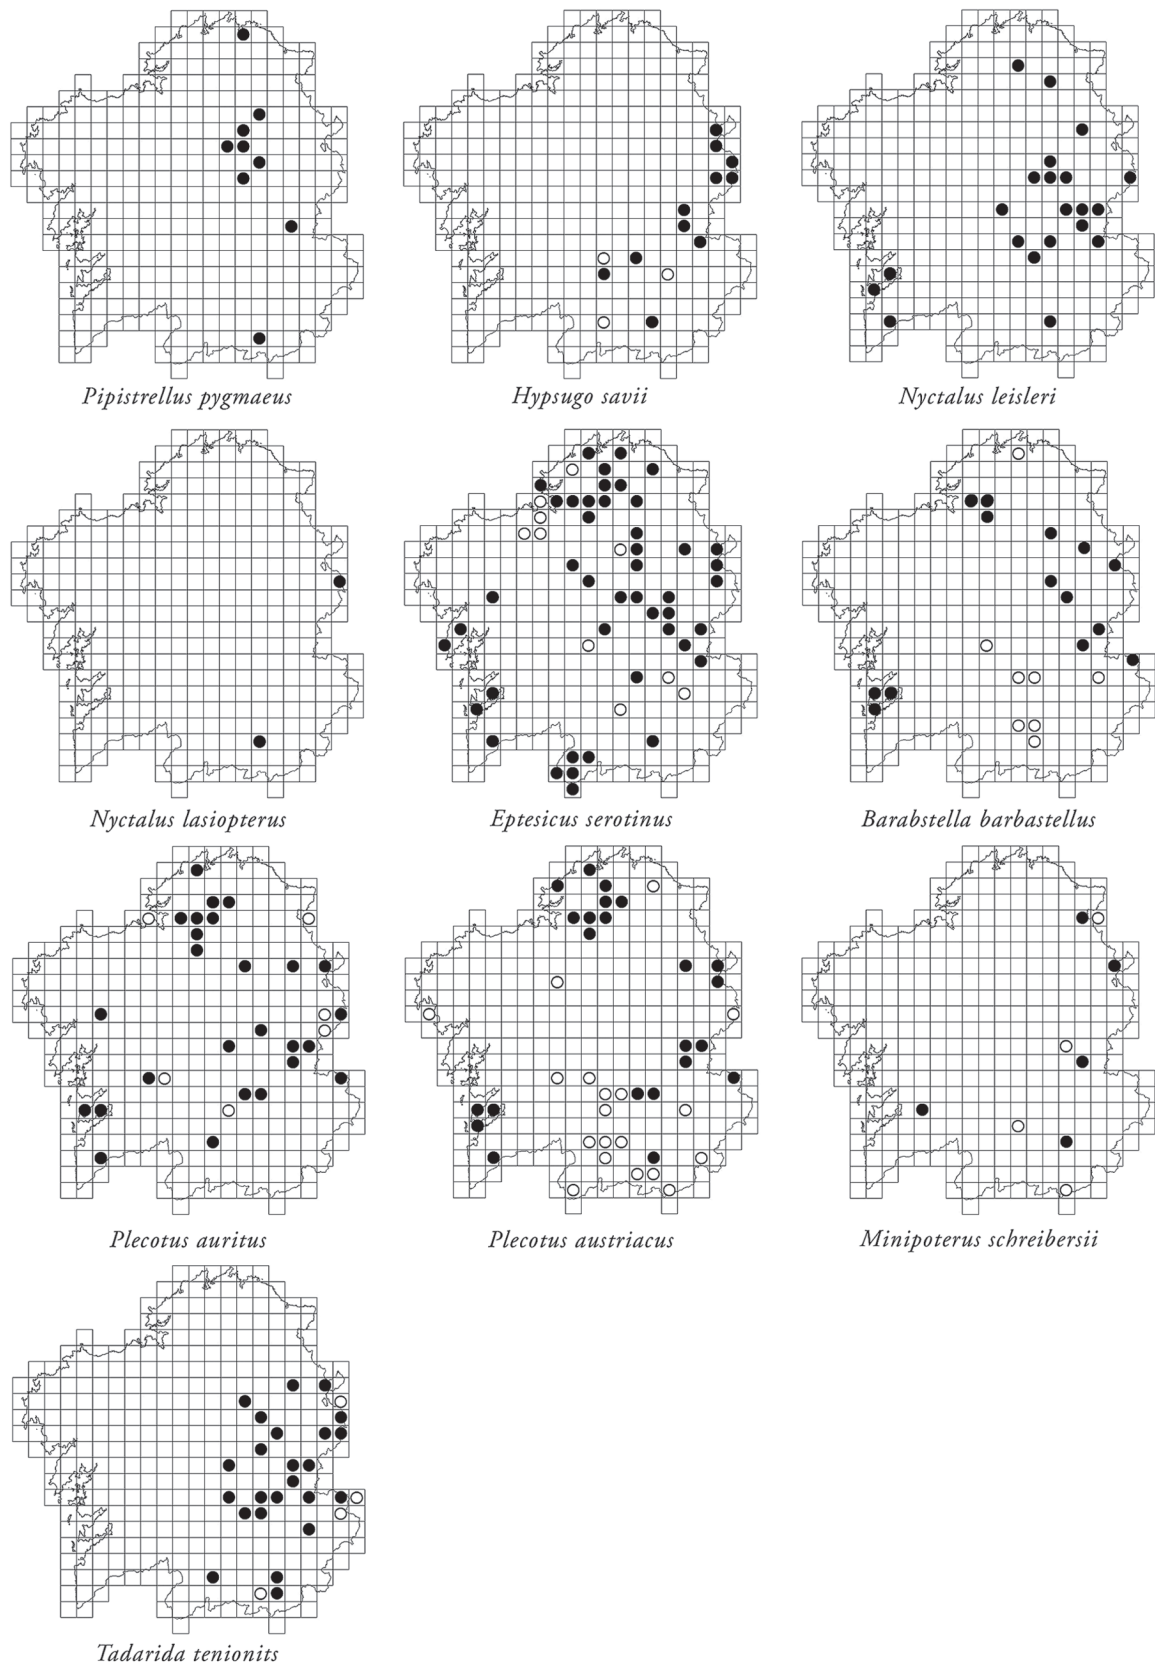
Pipistrellus pygmaeus

Hypsugo savii

Nyctalus leisleri

Nyctalus lasiopterus

Eptesicus serotinus

Barabstella barbastellus

Plecotus auritus

Plecotus austriacus

Minipoterus schreibersii

Tadarida tenionits